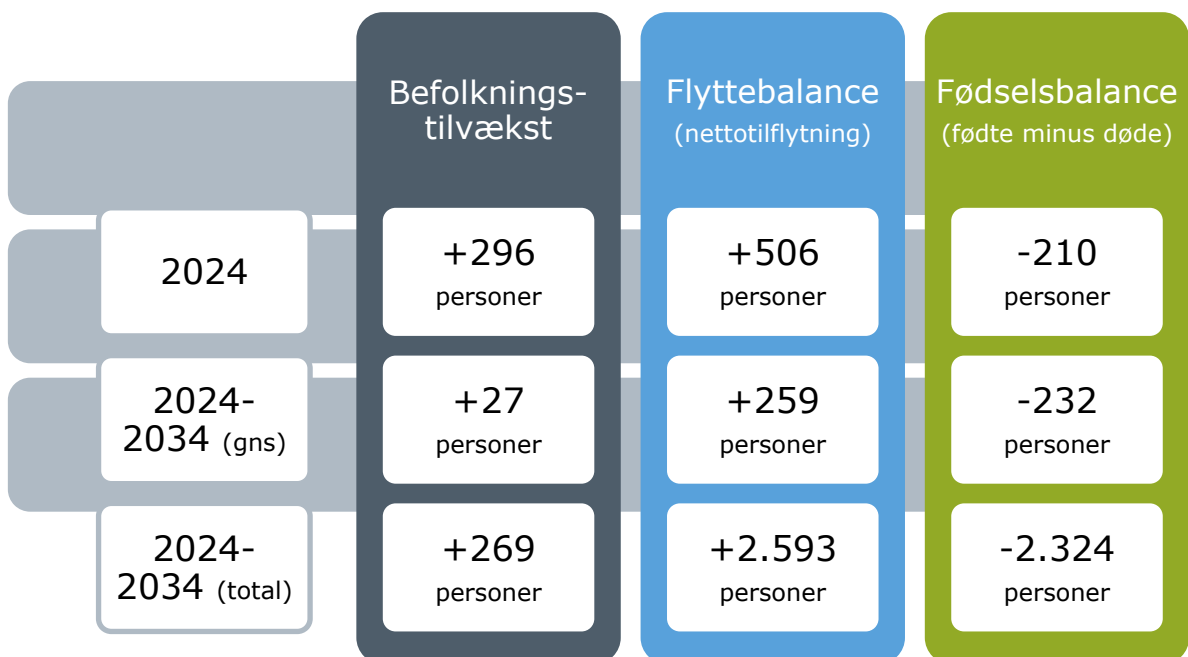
|  | Befolkningstilvækst | Flyttebalance (nettotilflytning) | Fødselsbalance (fødte minus døde) |
|---|---|---|---|
| 2024 | +296 personer | +506 personer | -210 personer |
| 2024-2034 (gns) | +27 personer | +259 personer | -232 personer |
| 2024-2034 (total) | +269 personer | +2.593 personer | -2.324 personer |